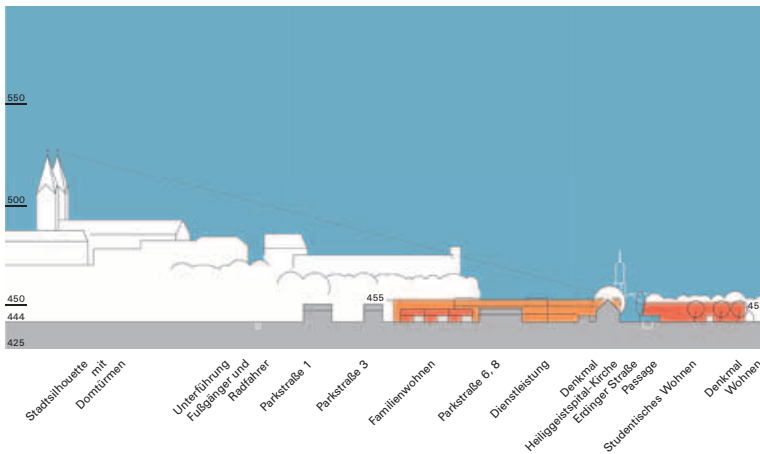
550
500
450
444
425
455
45

Stadtsilhouette mit Domtürmen
Unterführung Fußgänger und Radfahrer
Parkstraße 1
Parkstraße 3
Familienwohnen
Parkstraße 6, 8
Dienstleistung
Denkmal Heiliggeistspital-Kirche
Erdinger Straße
Passage
Studentisches Wohnen
Denkmal Wohnen